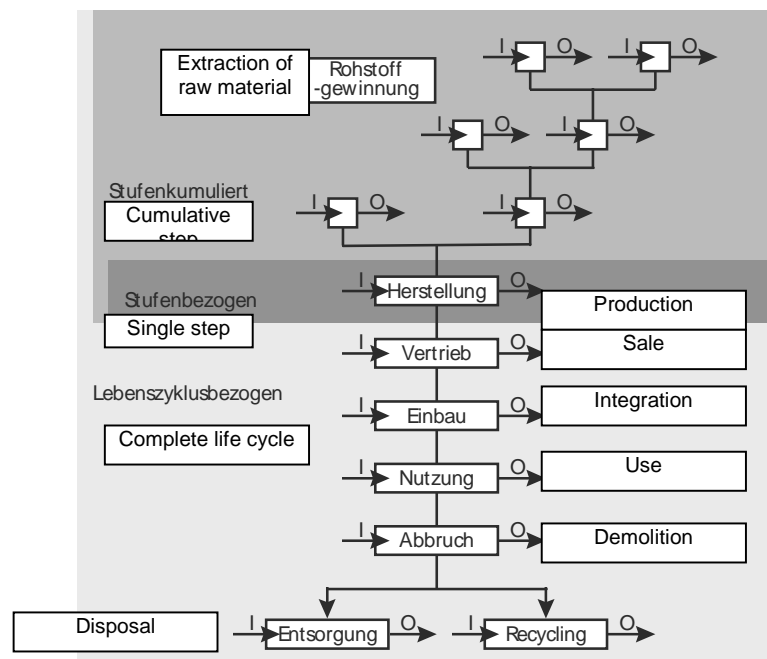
Extraction of raw material

Rohstoff -gewinnung

I O I O

I O I O

Stufenkumuliert

Cumulative step

I O I O

Stufenbezogen

Single step

I Herstellung O

Production

I Vertrieb O

Sale

Lebenszyklusbezogen

I Einbau O

Integration

Complete life cycle

I Nutzung O

Use

I Abbruch O

Demolition

Disposal

I Entsorgung O

I Recycling O